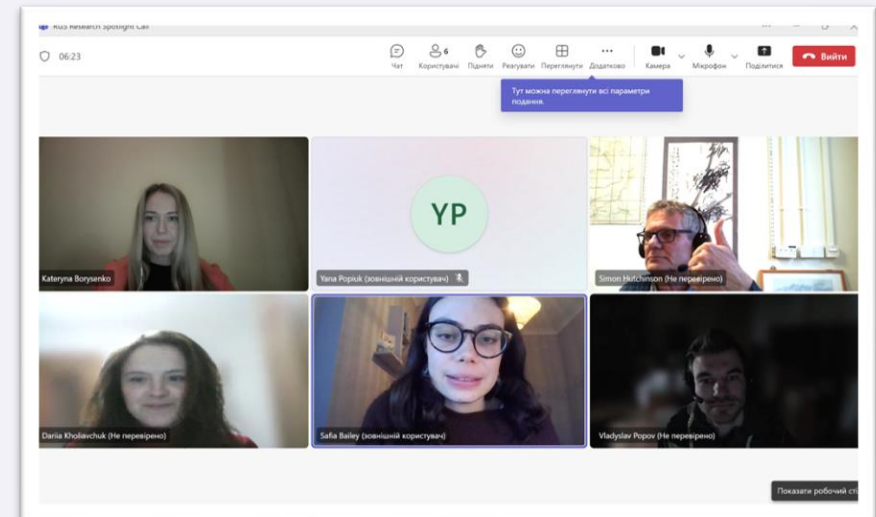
KUS Research Spotlight Call

06:23

Чат

6
Користувачі

Підняти

Реагувати

Переглянути

Додатково

Камера

Мікрофон

Поділитися

Вийти

Тут можна переглянути всі параметри подання.

Kateryna Borysenko

YP

Yana Popiuk (зовнішній користувач)

Simon Hutchinson (Не перевірено)

Dariia Kholiavchuk (Не перевірено)

Safia Bailey (зовнішній користувач)

Vladyslav Popov (Не перевірено)

Показати робочий ст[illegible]